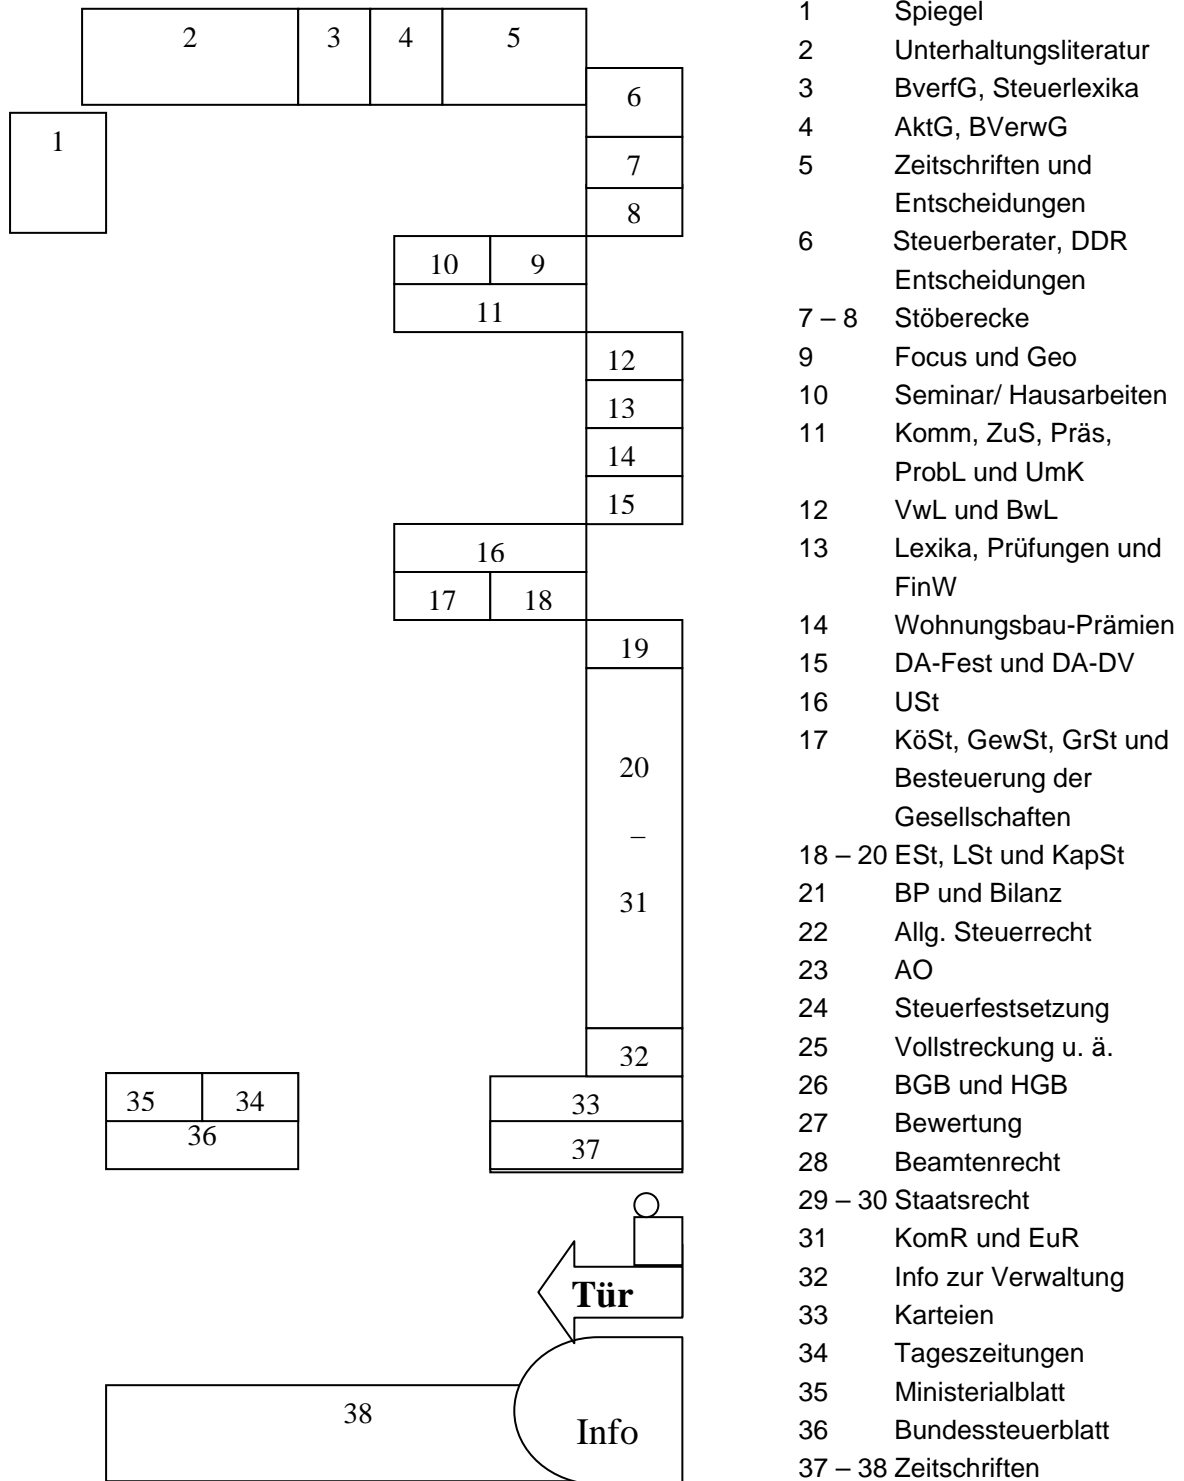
2 3 4 5

6

1

7

8

10 9

11

12

13

14

15

16

17 18

19

20

–

31

32

35 34

36

33

37

Tür

38

Info

1 Spiegel
2 Unterhaltungsliteratur
3 BverfG, Steuerlexika
4 AktG, BVerwG
5 Zeitschriften und Entscheidungen
6 Steuerberater, DDR Entscheidungen
7 – 8 Stöberecke
9 Focus und Geo
10 Seminar/ Hausarbeiten
11 Komm, ZuS, Präs, ProbL und UmK
12 VwL und BwL
13 Lexika, Prüfungen und FinW
14 Wohnungsbau-Prämien
15 DA-Fest und DA-DV
16 USt
17 KöSt, GewSt, GrSt und Besteuerung der Gesellschaften
18 – 20 ESt, LSt und KapSt
21 BP und Bilanz
22 Allg. Steuerrecht
23 AO
24 Steuerfestsetzung
25 Vollstreckung u. ä.
26 BGB und HGB
27 Bewertung
28 Beamtenrecht
29 – 30 Staatsrecht
31 KomR und EuR
32 Info zur Verwaltung
33 Karteien
34 Tageszeitungen
35 Ministerialblatt
36 Bundessteuerblatt
37 – 38 Zeitschriften